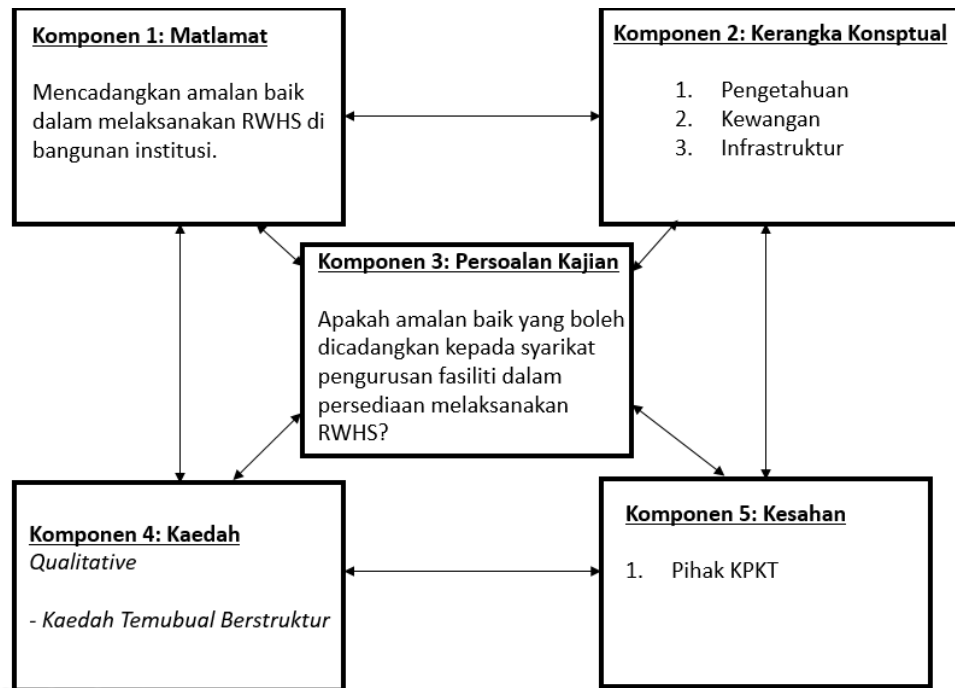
**Komponen 1: Matlamat**

Mencadangkan amalan baik dalam melaksanakan RWHS di bangunan institusi.

**Komponen 2: Kerangka Konsptual**

1. Pengetahuan
2. Kewangan
3. Infrastruktur

**Komponen 3: Persoalan Kajian**

Apakah amalan baik yang boleh dicadangkan kepada syarikat pengurusan fasiliti dalam persediaan melaksanakan RWHS?

**Komponen 4: Kaedah**
*Qualitative*

*- Kaedah Temubual Berstruktur*

**Komponen 5: Kesahan**

1. Pihak KPKT